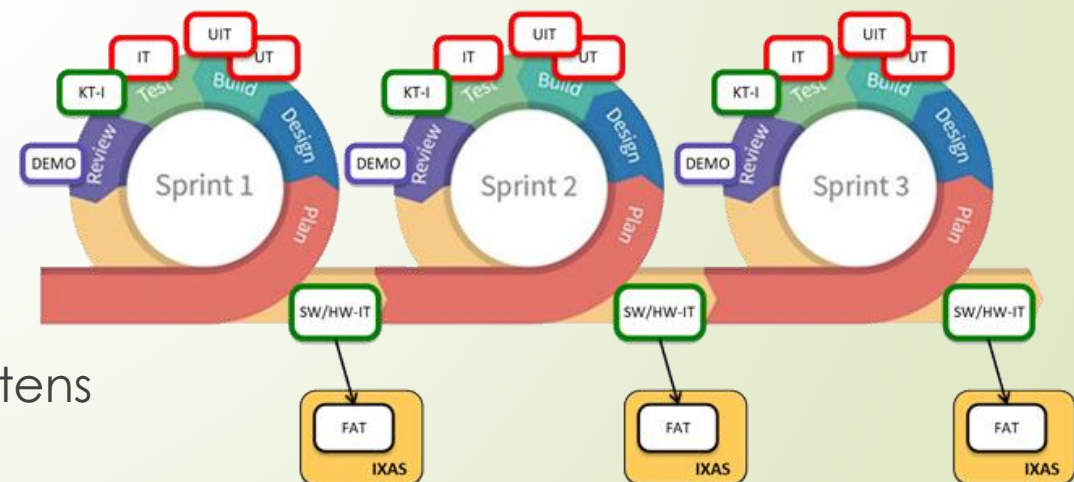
UIT
IT
UT
KT-I
Test
Build
Design
Review
DEMO
Sprint 1
Plan
UIT
IT
UT
KT-I
Test
Build
Design
Review
DEMO
Sprint 2
Plan
UIT
IT
UT
KT-I
Test
Build
Design
Review
DEMO
Sprint 3
Plan
SW/HW-IT
SW/HW-IT
SW/HW-IT
tens
FAT
IXAS
FAT
IXAS
FAT
IXAS